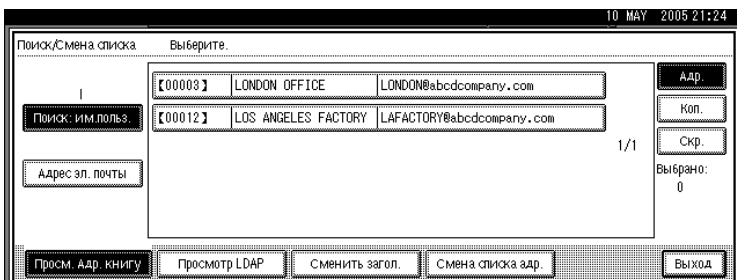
10 MAY 2005 21:24

Поиск/Смена списка Выберите.

Поиск: им.польз.

Адрес эл. почты

| 【00003】 | LONDON OFFICE | LONDON@abcdcompany.com |
|---|---|---|
| 【00012】 | LOS ANGELES FACTORY | LAFACTORY@abcdcompany.com |

1/1

Адр.

Коп.

Скр.

Выбрано:
0

Просм. Адр. книгу

Просмотр LDAP

Сменить загол.

Смена списка адр.

Выход